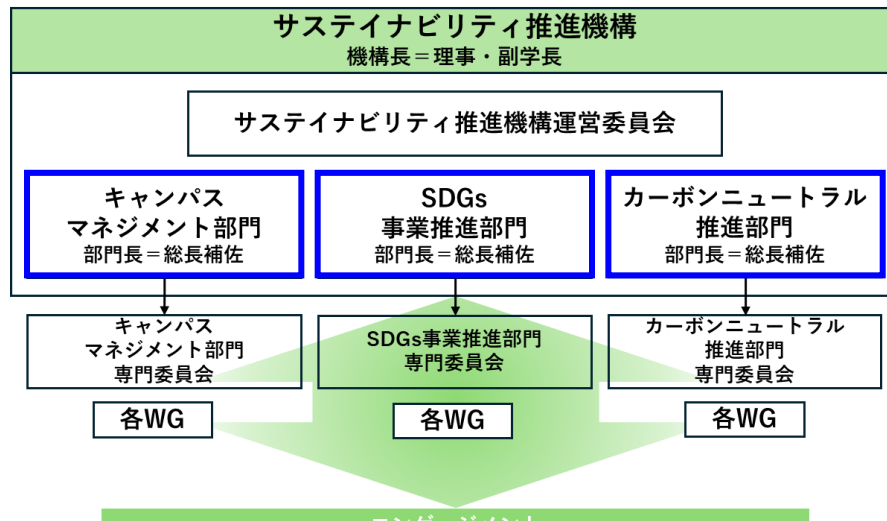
サステイナビリティ推進機構
機構長＝理事・副学長

サステイナビリティ推進機構運営委員会

キャンパス
マネジメント部門
部門長＝総長補佐

SDGs
事業推進部門
部門長＝総長補佐

カーボンニュートラル
推進部門
部門長＝総長補佐

キャンパス
マネジメント部門
専門委員会

SDGs事業推進部門
専門委員会

カーボンニュートラル
推進部門
専門委員会

各WG

各WG

各WG

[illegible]